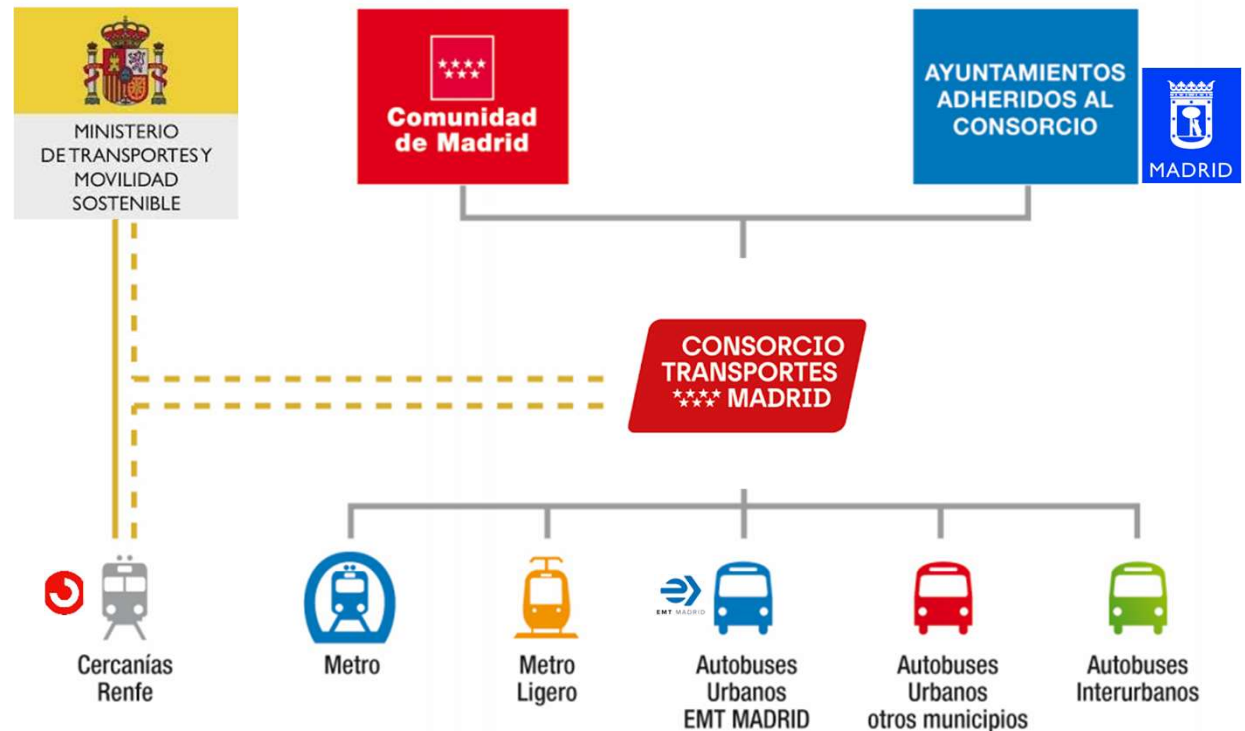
MINISTERIO DE TRANSPORTES Y MOVILIDAD SOSTENIBLE

Comunidad de Madrid

AYUNTAMIENTOS ADHERIDOS AL CONSORCIO

MADRID

CONSORCIO TRANSPORTES MADRID

EMT MADRID

Cercanías Renfe

Metro

Metro Ligero

Autobuses Urbanos EMT MADRID

Autobuses Urbanos otros municipios

Autobuses Interurbanos